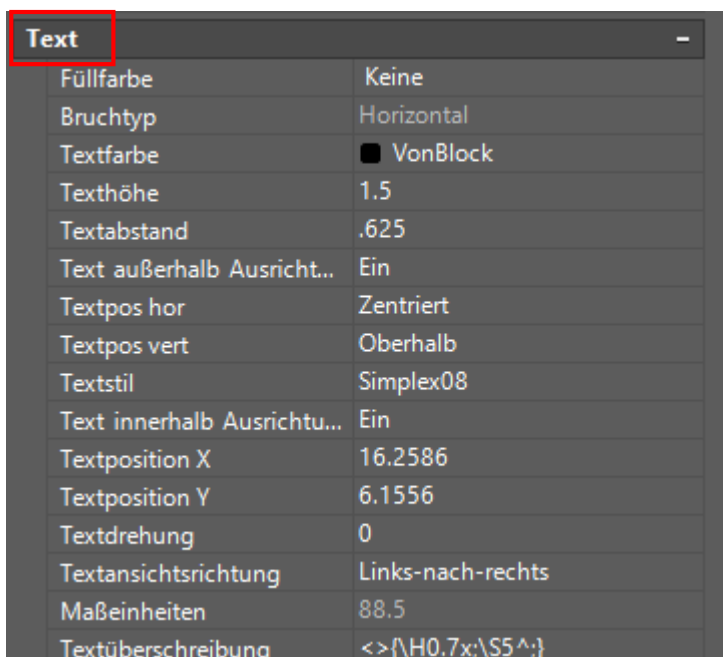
Text

| | |
|---|---|
| Füllfarbe | Keine |
| Bruchtyp | Horizontal |
| Textfarbe | VonBlock |
| Texthöhe | 1.5 |
| Textabstand | .625 |
| Text außerhalb Ausricht... | Ein |
| Textpos hor | Zentriert |
| Textpos vert | Oberhalb |
| Textstil | Simplex08 |
| Text innerhalb Ausrichtu... | Ein |
| Textposition X | 16.2586 |
| Textposition Y | 6.1556 |
| Textdrehung | 0 |
| Textansichtsrichtung | Links-nach-rechts |
| Maßeinheiten | 88.5 |
| Textüberschreibung | <>{\H0.7x;\S5^;} |